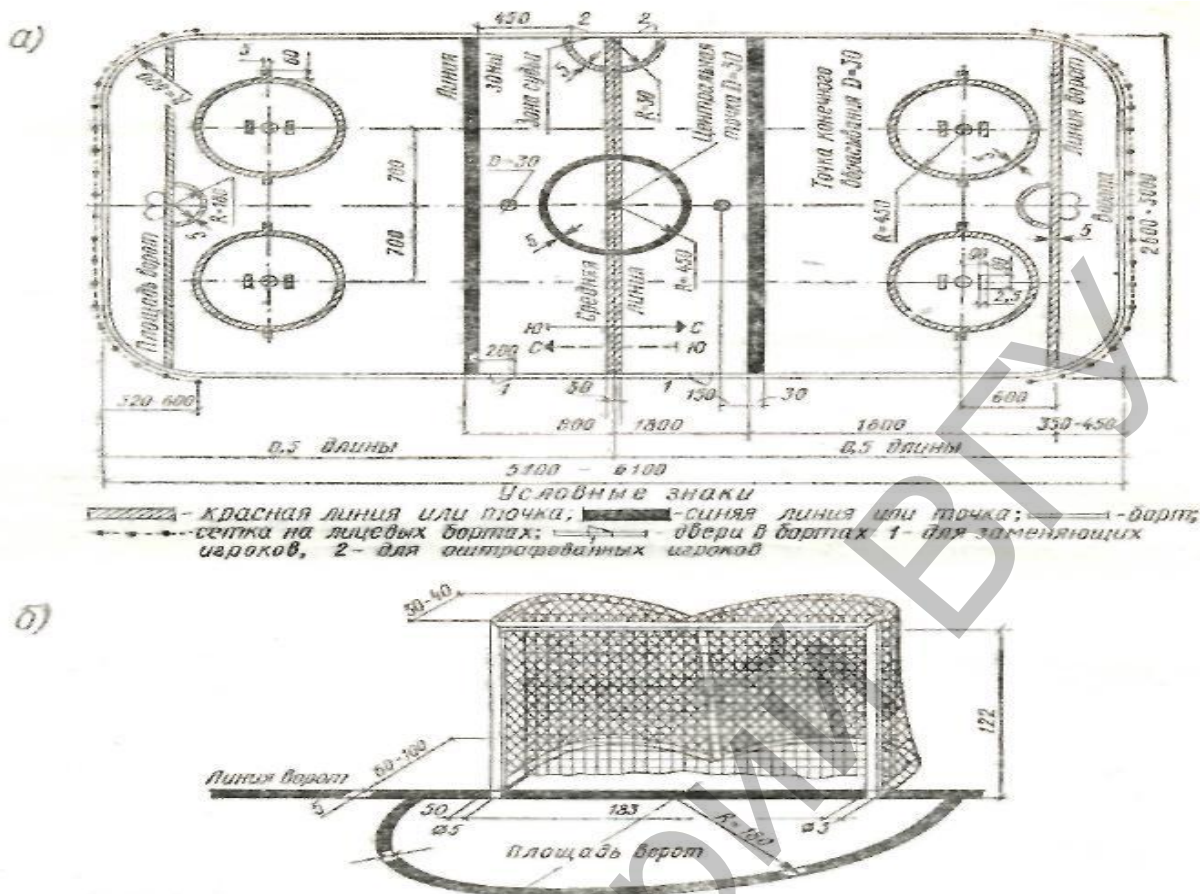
а)

450 2 2

5 60

R=30 D=30

Линия зоны Зона судьи

Центральная точка D=30

Точка конечного вбрасывания D=30

Линия ворот

R=180

700 700

D=30

5

R=450

R=450

Средняя линия

Площадь ворот

Ворота

5

2600 - 3000

90 10 2,5

Ю → С
С ← Ю

200

1 50 1 130 30

320-600

800 1800 1800

600

350-450

0,5 длины 0,5 длины

5400 - 6100

Условные знаки

- красная линия или точка; - синяя линия или точка; - борт; - сетка на лицевых бортах; - двери в бортах 1- для заменяющих игроков, 2- для оштрафованных игроков

б)

50-40

122

Линия ворот

60-100

5

50

183

R=180

ø5

ø3

Площадь ворот

ВГУ